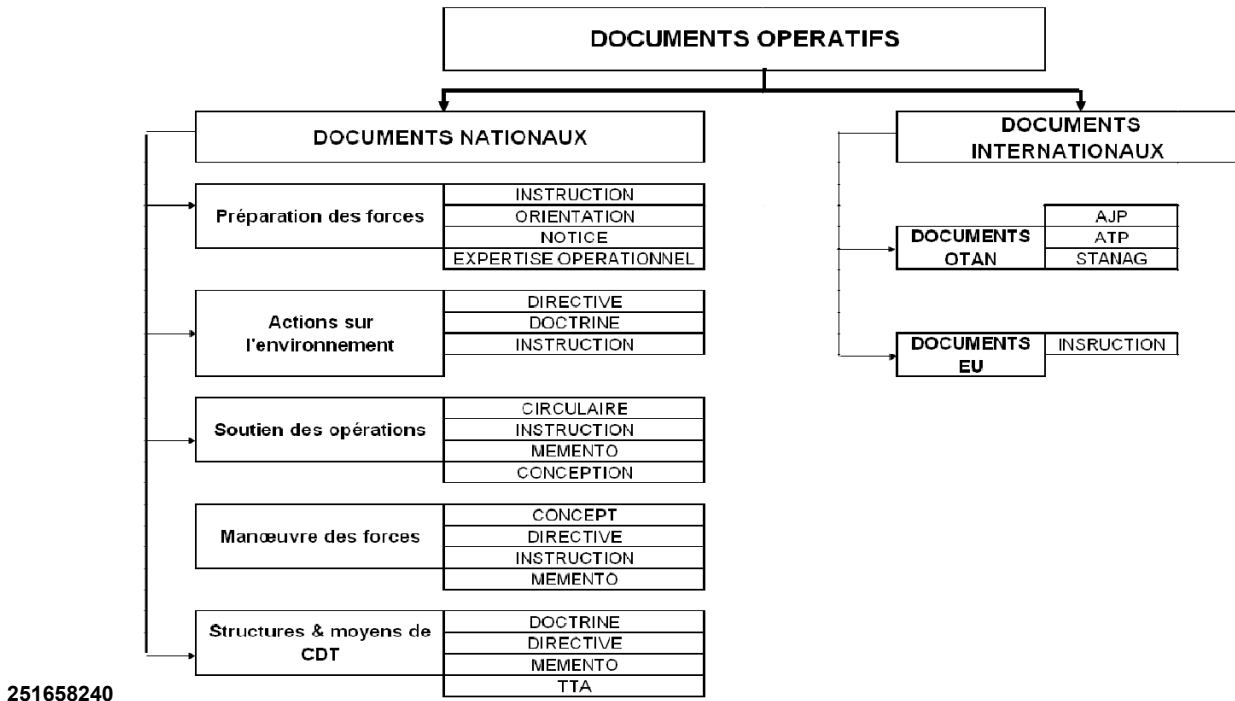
DOCUMENTS OPERATIFS

DOCUMENTS NATIONAUX

Préparation des forces
INSTRUCTION
ORIENTATION
NOTICE
EXPERTISE OPERATIONNEL

Actions sur l'environnement
DIRECTIVE
DOCTRINE
INSTRUCTION

Soutien des opérations
CIRCULAIRE
INSTRUCTION
MEMENTO
CONCEPTION

Manœuvre des forces
CONCEPT
DIRECTIVE
INSTRUCTION
MEMENTO

Structures & moyens de CDT
DOCTRINE
DIRECTIVE
MEMENTO
TTA

DOCUMENTS INTERNATIONAUX

DOCUMENTS OTAN
AJP
ATP
STANAG

DOCUMENTS EU
INSRUCTION

251658240